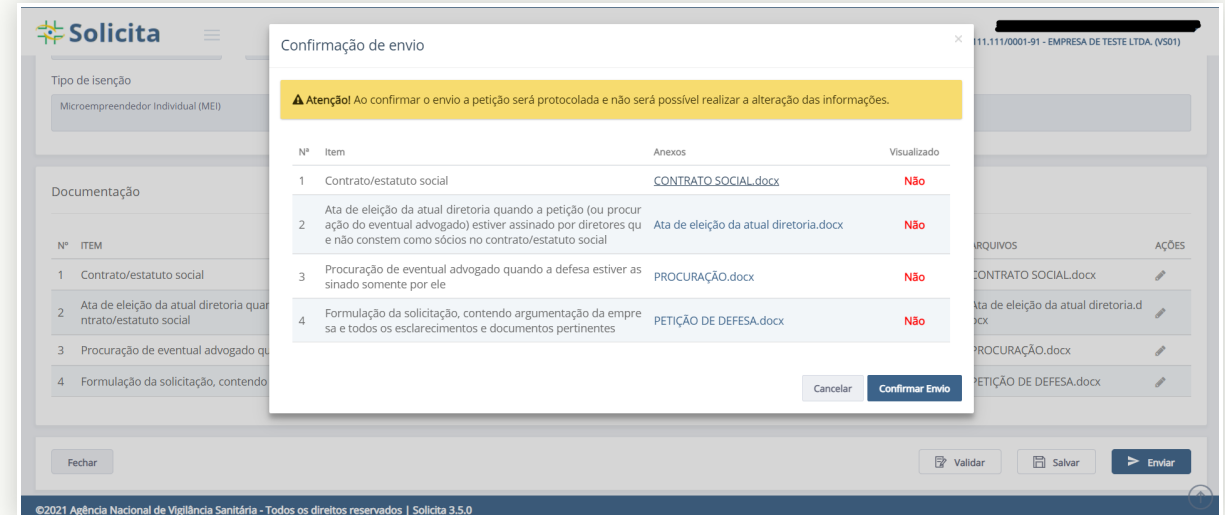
Solicita

111.111/0001-91 - EMPRESA DE TESTE LTDA. (VS01)

Tipo de isenção

Microempreendedor Individual (MEI)

Documentação

| Nº | ITEM | ARQUIVOS | AÇÕES |
|---|---|---|---|
| 1 | Contrato/estatuto social | CONTRATO SOCIAL.docx | |
| 2 | Ata de eleição da atual diretoria qua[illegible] ntrato/estatuto social | Ata de eleição da atual diretoria.docx | |
| 3 | Procuração de eventual advogado qu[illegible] | PROCURAÇÃO.docx | |
| 4 | Formulação da solicitação, contendo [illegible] | PETIÇÃO DE DEFESA.docx | |

Confirmação de envio

×

Atenção! Ao confirmar o envio a petição será protocolada e não será possível realizar a alteração das informações.

| Nº | Item | Anexos | Visualizado |
|---|---|---|---|
| 1 | Contrato/estatuto social | CONTRATO SOCIAL.docx | Não |
| 2 | Ata de eleição da atual diretoria quando a petição (ou procuração do eventual advogado) estiver assinado por diretores que não constem como sócios no contrato/estatuto social | Ata de eleição da atual diretoria.docx | Não |
| 3 | Procuração de eventual advogado quando a defesa estiver assinado somente por ele | PROCURAÇÃO.docx | Não |
| 4 | Formulação da solicitação, contendo argumentação da empresa e todos os esclarecimentos e documentos pertinentes | PETIÇÃO DE DEFESA.docx | Não |

Cancelar Confirmar Envio

Fechar

Validar Salvar Enviar

©2021 Agência Nacional de Vigilância Sanitária - Todos os direitos reservados | Solicita 3.5.0